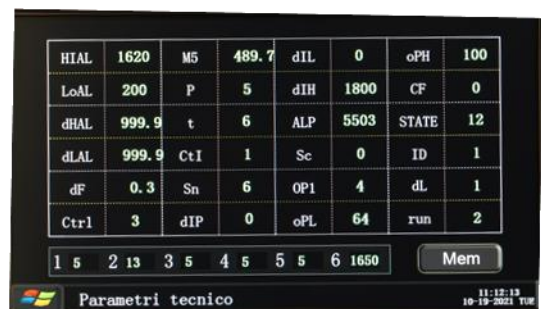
| HIAL | 1620 | M5 | 489.7 | dIL | 0 | oPH | 100 |
|---|---|---|---|---|---|---|---|
| LoAL | 200 | P | 5 | dIH | 1800 | CF | 0 |
| dHAL | 999.9 | t | 6 | ALP | 5503 | STATE | 12 |
| dLAL | 999.9 | CtI | 1 | Sc | 0 | ID | 1 |
| dF | 0.3 | Sn | 6 | OP1 | 4 | dL | 1 |
| Ctrl | 3 | dIP | 0 | oPL | 64 | run | 2 |

1 5 2 13 3 5 4 5 5 5 6 1650

Mem

Parametri tecnico

11:12:13
10-19-2021 TUE